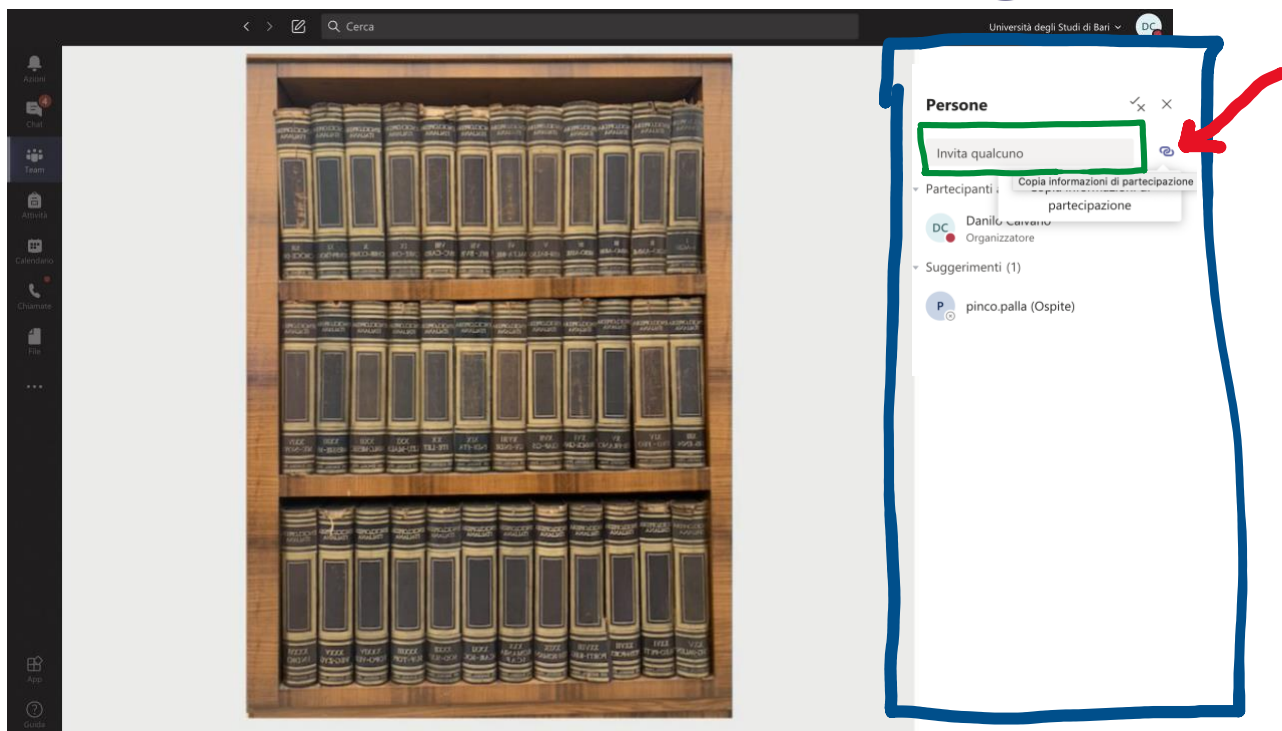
Cerca

Università degli Studi di Bari DC

Azioni
4
Chat
Team
Attività
Calendario
Chiamate
File
...
App
Guida

Persone

Invita qualcuno

Copia informazioni di partecipazione

Partecipanti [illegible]
partecipazione

DC Danilo Caivano
Organizzatore

Suggerimenti (1)

P pinco.palla (Ospite)